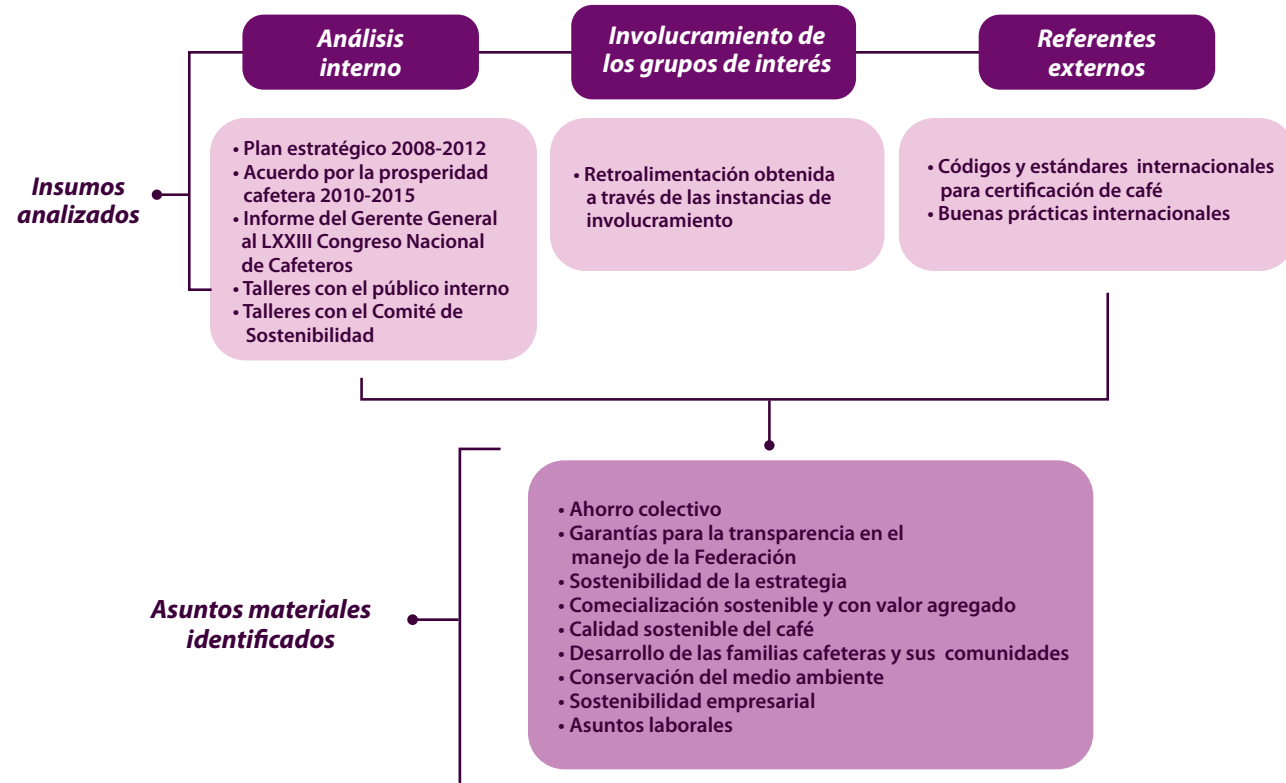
Análisis interno

Involucramiento de los grupos de interés

Referentes externos

Insumos analizados

• Plan estratégico 2008-2012
• Acuerdo por la prosperidad cafetera 2010-2015
• Informe del Gerente General al LXXIII Congreso Nacional de Cafeteros
• Talleres con el público interno
• Talleres con el Comité de Sostenibilidad

• Retroalimentación obtenida a través de las instancias de involucramiento

• Códigos y estándares internacionales para certificación de café
• Buenas prácticas internacionales

Asuntos materiales identificados

• Ahorro colectivo
• Garantías para la transparencia en el manejo de la Federación
• Sostenibilidad de la estrategia
• Comecialización sostenible y con valor agregado
• Calidad sostenible del café
• Desarrollo de las familias cafeteras y sus comunidades
• Conservación del medio ambiente
• Sostenibilidad empresarial
• Asuntos laborales